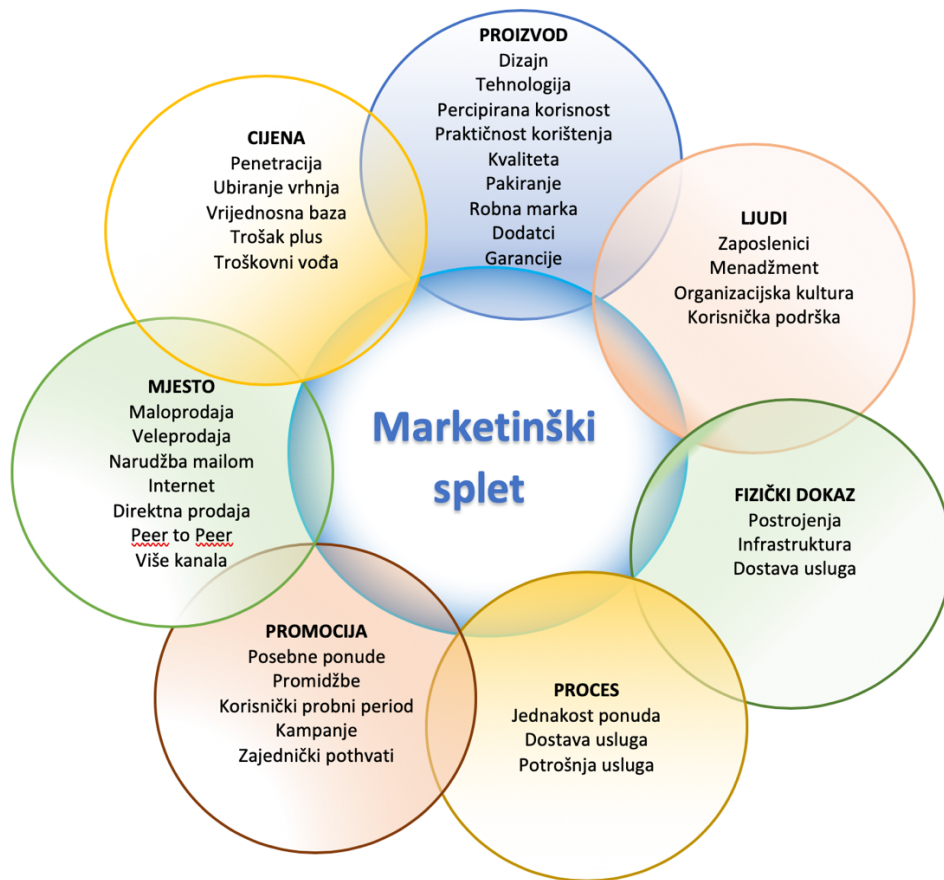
PROIZVOD
Dizajn
Tehnologija
Percipirana korisnost
Praktičnost korištenja
Kvaliteta
Pakiranje
Robna marka
Dodatci
Garancije

CIJENA
Penetracija
Ubiranje vrhnja
Vrijednosna baza
Trošak plus
Troškovni vođa

LJUDI
Zaposlenici
Menadžment
Organizacijska kultura
Korisnička podrška

MJESTO
Maloprodaja
Veleprodaja
Narudžba mailom
Internet
Direktna prodaja
Peer to Peer
Više kanala

Marketinški splet

FIZIČKI DOKAZ
Postrojenja
Infrastruktura
Dostava usluga

PROMOCIJA
Posebne ponude
Promidžbe
Korisnički probni period
Kampanje
Zajednički pothvati

PROCES
Jednakost ponuda
Dostava usluga
Potrošnja usluga